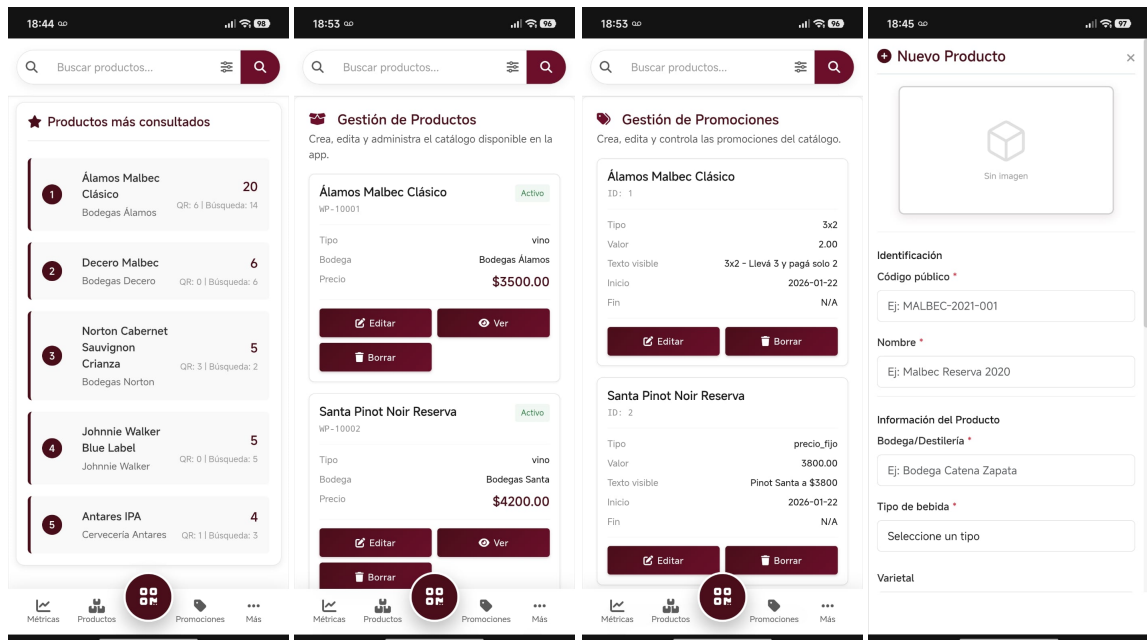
18:44 98

Buscar productos...

Productos más consultados

1 Álamos Malbec Clásico 20
Bodegas Álamos QR: 6 | Búsqueda: 14

2 Decero Malbec 6
Bodegas Decero QR: 0 | Búsqueda: 6

3 Norton Cabernet Sauvignon Crianza 5
Bodegas Norton QR: 3 | Búsqueda: 2

4 Johnnie Walker Blue Label 5
Johnnie Walker QR: 0 | Búsqueda: 5

5 Antares IPA 4
Cervecería Antares QR: 1 | Búsqueda: 3

Métricas Productos Promociones Más

18:53 96

Buscar productos...

Gestión de Productos
Crea, edita y administra el catálogo disponible en la app.

Álamos Malbec Clásico Activo
WP-10001
Tipo vino
Bodega Bodegas Álamos
Precio $3500.00
Editar Ver
Borrar

Santa Pinot Noir Reserva Activo
WP-10002
Tipo vino
Bodega Bodegas Santa
Precio $4200.00
Editar Ver
Borrar

Métricas Productos Promociones Más

18:53 96

Buscar productos...

Gestión de Promociones
Crea, edita y controla las promociones del catálogo.

Álamos Malbec Clásico
ID: 1
Tipo 3x2
Valor 2.00
Texto visible 3x2 - Llevá 3 y pagá solo 2
Inicio 2026-01-22
Fin N/A
Editar Borrar

Santa Pinot Noir Reserva
ID: 2
Tipo precio_fijo
Valor 3800.00
Texto visible Pinot Santa a $3800
Inicio 2026-01-22
Fin N/A
Editar Borrar

Métricas Productos Promociones Más

18:45 97

Nuevo Producto ×

Sin imagen

Identificación
Código público *
Ej: MALBEC-2021-001
Nombre *
Ej: Malbec Reserva 2020

Información del Producto
Bodega/Destilería *
Ej: Bodega Catena Zapata
Tipo de bebida *
Seleccione un tipo
Varietal